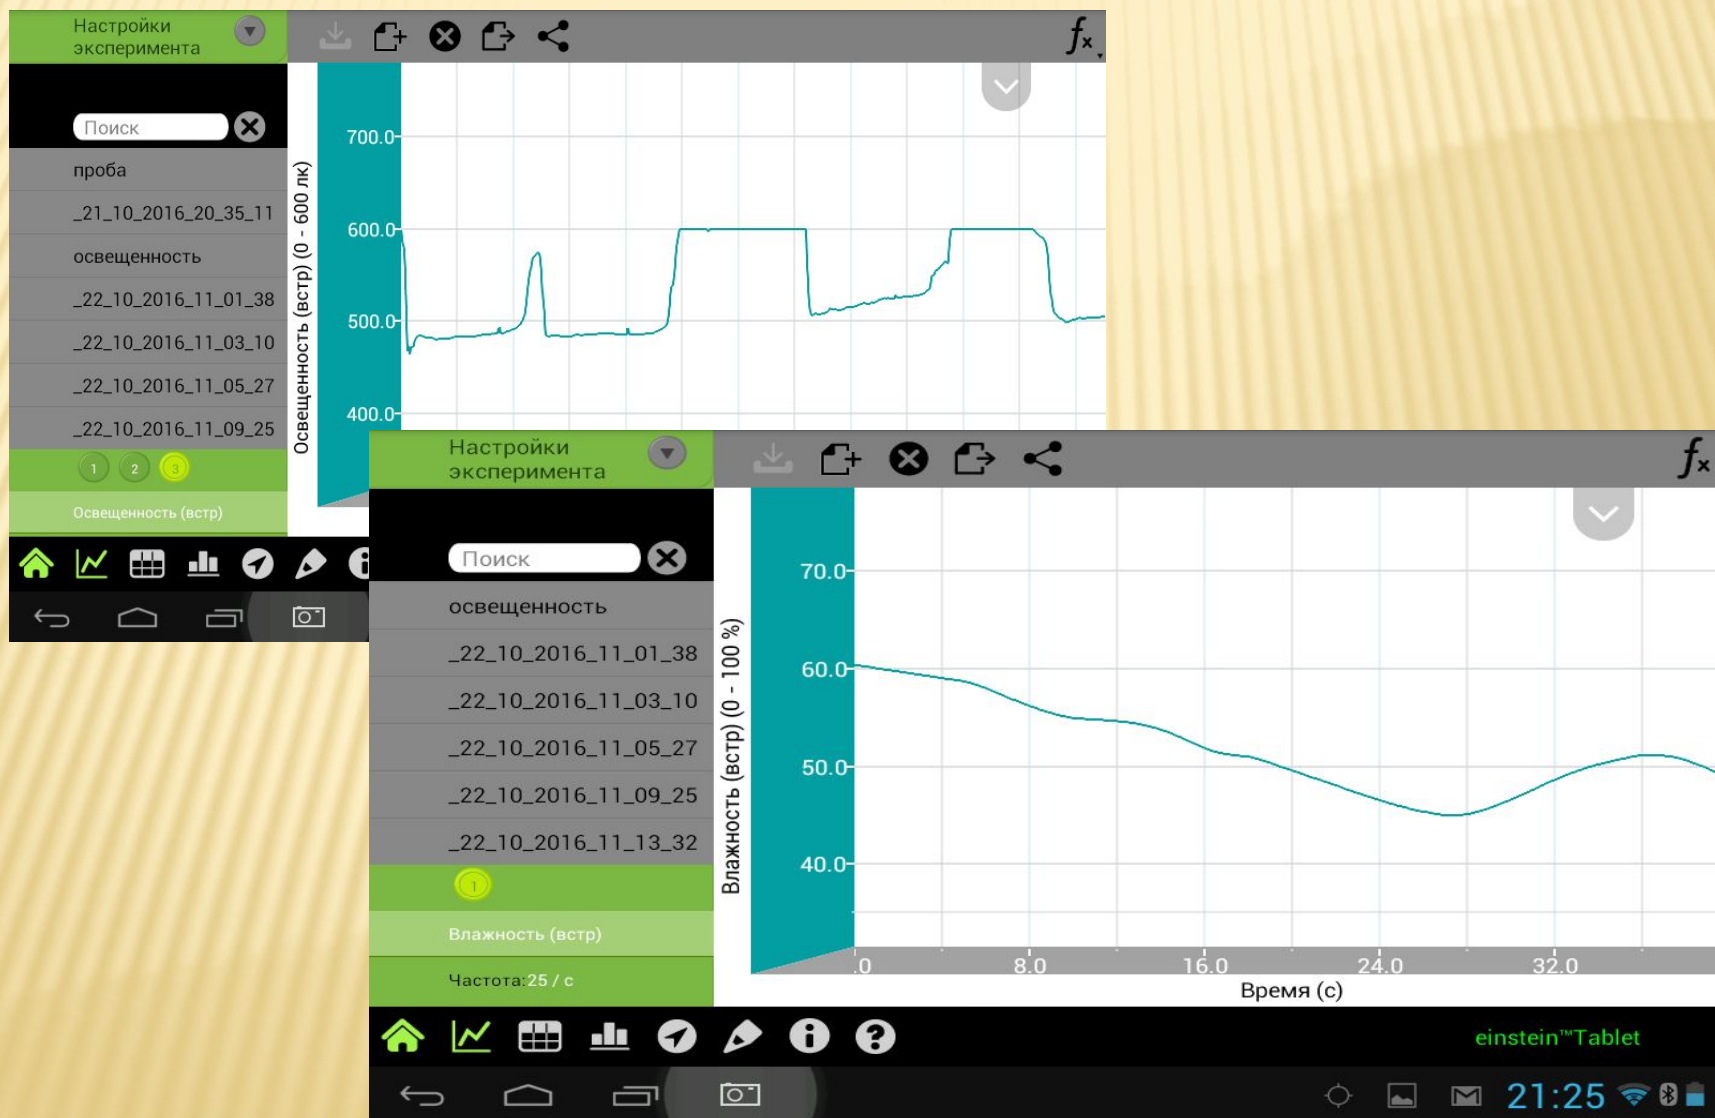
Настройки эксперимента

$f_x$

Поиск

проба

_21_10_2016_20_35_11

освещенность

_22_10_2016_11_01_38

_22_10_2016_11_03_10

_22_10_2016_11_05_27

_22_10_2016_11_09_25

1 2 3

Освещенность (встр)

700.0

600.0

500.0

400.0

Освещенность (встр) (0 - 600 лк)

Настройки эксперимента

$f_x$

Поиск

освещенность

_22_10_2016_11_01_38

_22_10_2016_11_03_10

_22_10_2016_11_05_27

_22_10_2016_11_09_25

_22_10_2016_11_13_32

1

Влажность (встр)

Частота: 25 / с

70.0

60.0

50.0

40.0

Влажность (встр) (0 - 100 %)

.0

8.0

16.0

24.0

32.0

Время (с)

einstein™Tablet

21:25